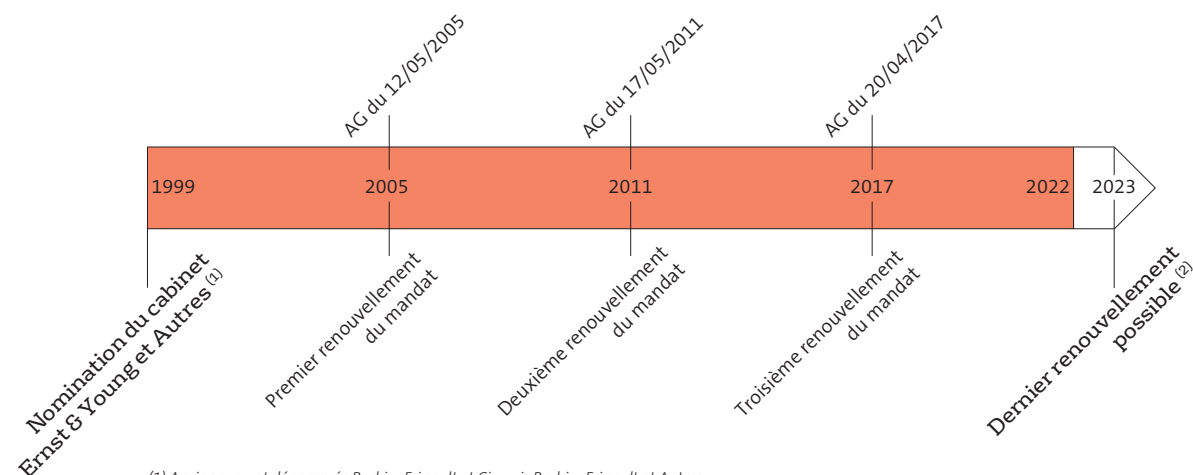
AG du 12/05/2005

AG du 17/05/2011

AG du 20/04/2017

1999

2005

2011

2017

2022

2023

Nomination du cabinet Ernst & Young et Autres $^{(1)}$

Premier renouvellement du mandat

Deuxième renouvellement du mandat

Troisième renouvellement du mandat

Dernier renouvellement possible $^{(2)}$

(1) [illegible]